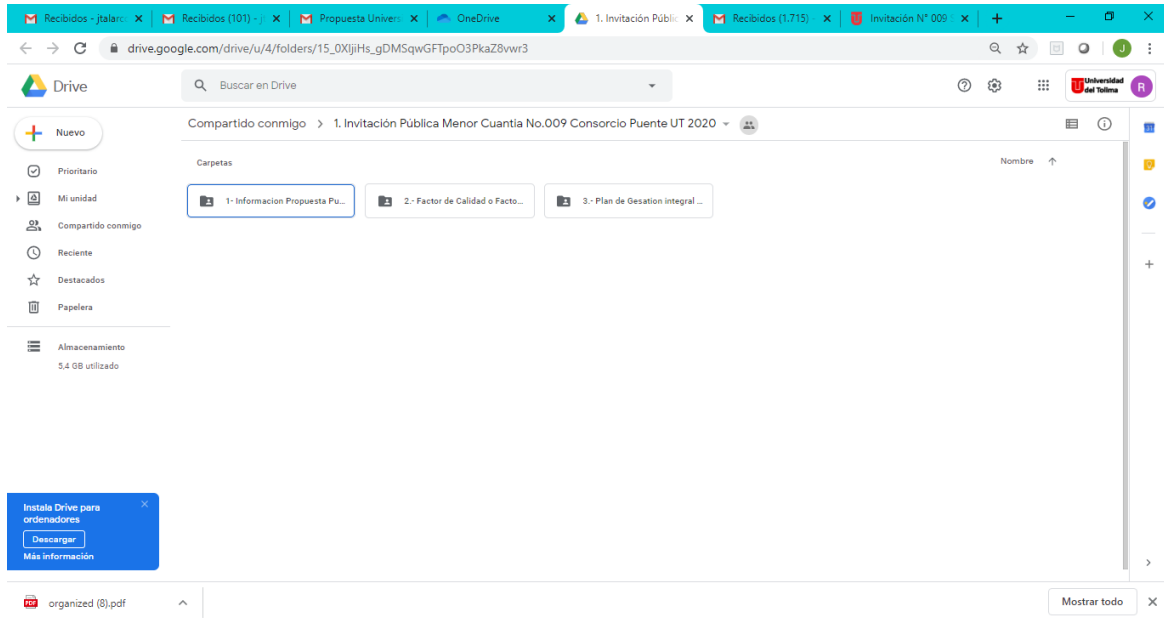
Recibidos - jtalarc ×
Recibidos (101) - ×
Propuesta Univers ×
OneDrive ×
1. Invitación Públic ×
Recibidos (1.715) ×
Invitación N° 009 ×

drive.google.com/drive/u/4/folders/15_0XljiHs_gDMSqwGFTpoO3PkaZ8vwr3

J

Drive
Buscar en Drive
Universidad del Tolima
R

Nuevo
Prioritario
Mi unidad
Compartido conmigo
Reciente
Destacados
Papelera
Almacenamiento
5,4 GB utilizado

Compartido conmigo > 1. Invitación Pública Menor Cuantia No.009 Consorcio Puente UT 2020

Carpetas
Nombre

1- Informacion Propuesta Pu...
2.- Factor de Calidad o Facto...
3.- Plan de Gesation integral ...

Instala Drive para ordenadores
Descargar
Más información

organized (8).pdf
Mostrar todo